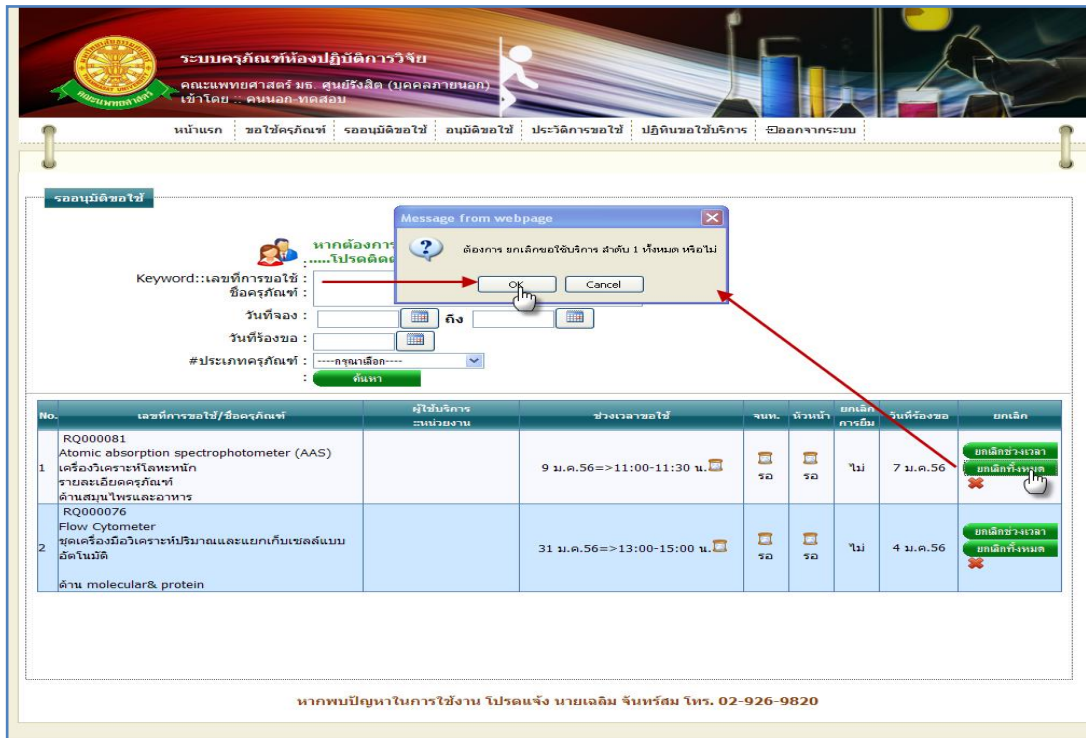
ระบบครุภัณฑ์ห้องปฏิบัติการวิจัย
คณะแพทยศาสตร์ มธ. ศูนย์รังสิต (บุคคลภายนอก)
เข้าโดย :: คนนอก ทดสอบ

หน้าแรก | ขอใช้ครุภัณฑ์ | รออนุมัติขอใช้ | อนุมัติขอใช้ | ประวัติการขอใช้ | ปฏิทินขอใช้บริการ | ออกจากระบบ

รออนุมัติขอใช้

หากต้องการ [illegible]
.....โปรดติดต่อ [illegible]

Message from webpage
ต้องการ ยกเลิกขอใช้บริการ ลำดับ 1 ทั้งหมด หรือไม่
OK Cancel

Keyword::เลขที่การขอใช้ :
ชื่อครุภัณฑ์ :
วันที่จอง : ถึง
วันที่ร้องขอ :
#ประเภทครุภัณฑ์ : ----กรุณาเลือก----
: ค้นหา

| No. | เลขที่การขอใช้/ชื่อครุภัณฑ์ | ผู้ใช้บริการ ::หน่วยงาน | ช่วงเวลาขอใช้ | จนท. | หัวหน้า | ยกเลิกการยืม | วันที่ร้องขอ | ยกเลิก |
|---|---|---|---|---|---|---|---|---|
| 1 | RQ000081 Atomic absorption spectrophotometer (AAS) เครื่องวิเคราะห์โลหะหนัก รายละเอียดครุภัณฑ์ ด้านสมุนไพรและอาหาร | | 9 ม.ค.56=>11:00-11:30 น. | รอ | รอ | ไม่ | 7 ม.ค.56 | ยกเลิกช่วงเวลา ยกเลิกทั้งหมด |
| 2 | RQ000076 Flow Cytometer ชุดเครื่องมือวิเคราะห์ปริมาณและแยกเก็บเซลล์แบบอัตโนมัติ ด้าน molecular& protein | | 31 ม.ค.56=>13:00-15:00 น. | รอ | รอ | ไม่ | 4 ม.ค.56 | ยกเลิกช่วงเวลา ยกเลิกทั้งหมด |

หากพบปัญหาในการใช้งาน โปรดแจ้ง นายเฉลิม จันทร์สม โทร. 02-926-9820